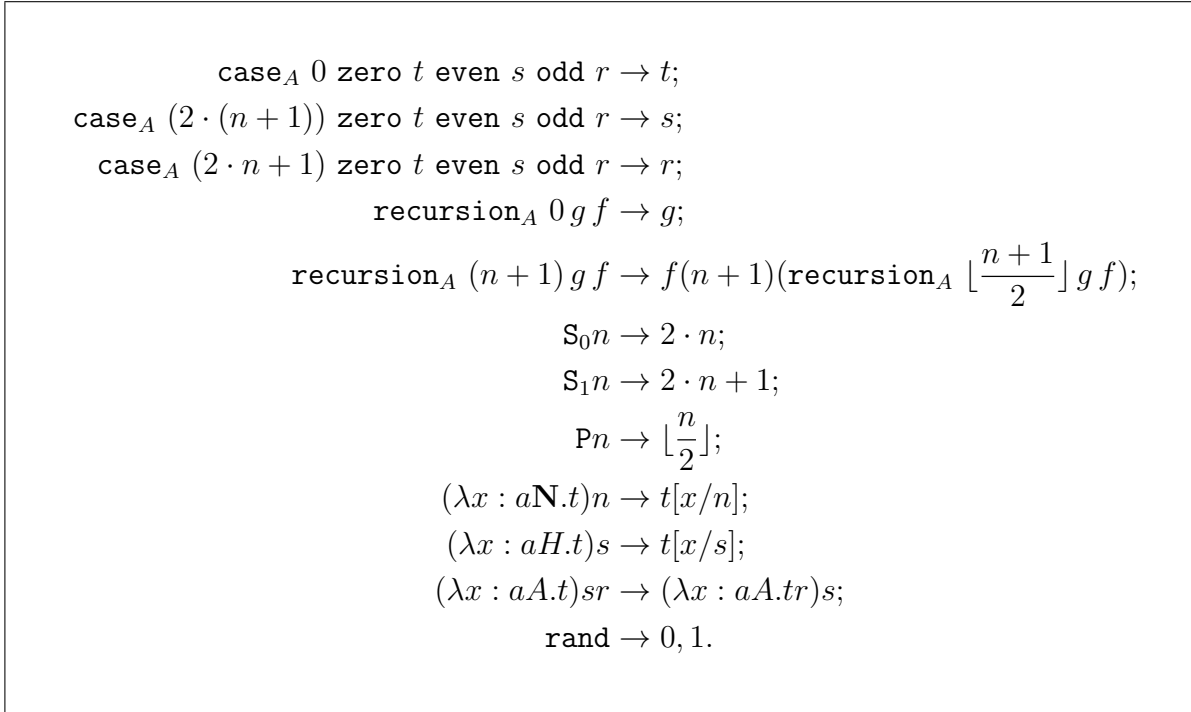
$\texttt{case}_A\ 0\ \texttt{zero}\ t\ \texttt{even}\ s\ \texttt{odd}\ r \to t;$

$\texttt{case}_A\ (2 \cdot (n+1))\ \texttt{zero}\ t\ \texttt{even}\ s\ \texttt{odd}\ r \to s;$

$\texttt{case}_A\ (2 \cdot n+1)\ \texttt{zero}\ t\ \texttt{even}\ s\ \texttt{odd}\ r \to r;$

$\texttt{recursion}_A\ 0\, g\, f \to g;$

$\texttt{recursion}_A\ (n+1)\, g\, f \to f(n+1)(\texttt{recursion}_A\ \lfloor\frac{n+1}{2}\rfloor\, g\, f);$

$\texttt{S}_0 n \to 2 \cdot n;$

$\texttt{S}_1 n \to 2 \cdot n + 1;$

$\texttt{P}n \to \lfloor\frac{n}{2}\rfloor;$

$(\lambda x : a\mathbf{N}.t)n \to t[x/n];$

$(\lambda x : aH.t)s \to t[x/s];$

$(\lambda x : aA.t)sr \to (\lambda x : aA.tr)s;$

$\texttt{rand} \to 0, 1.$